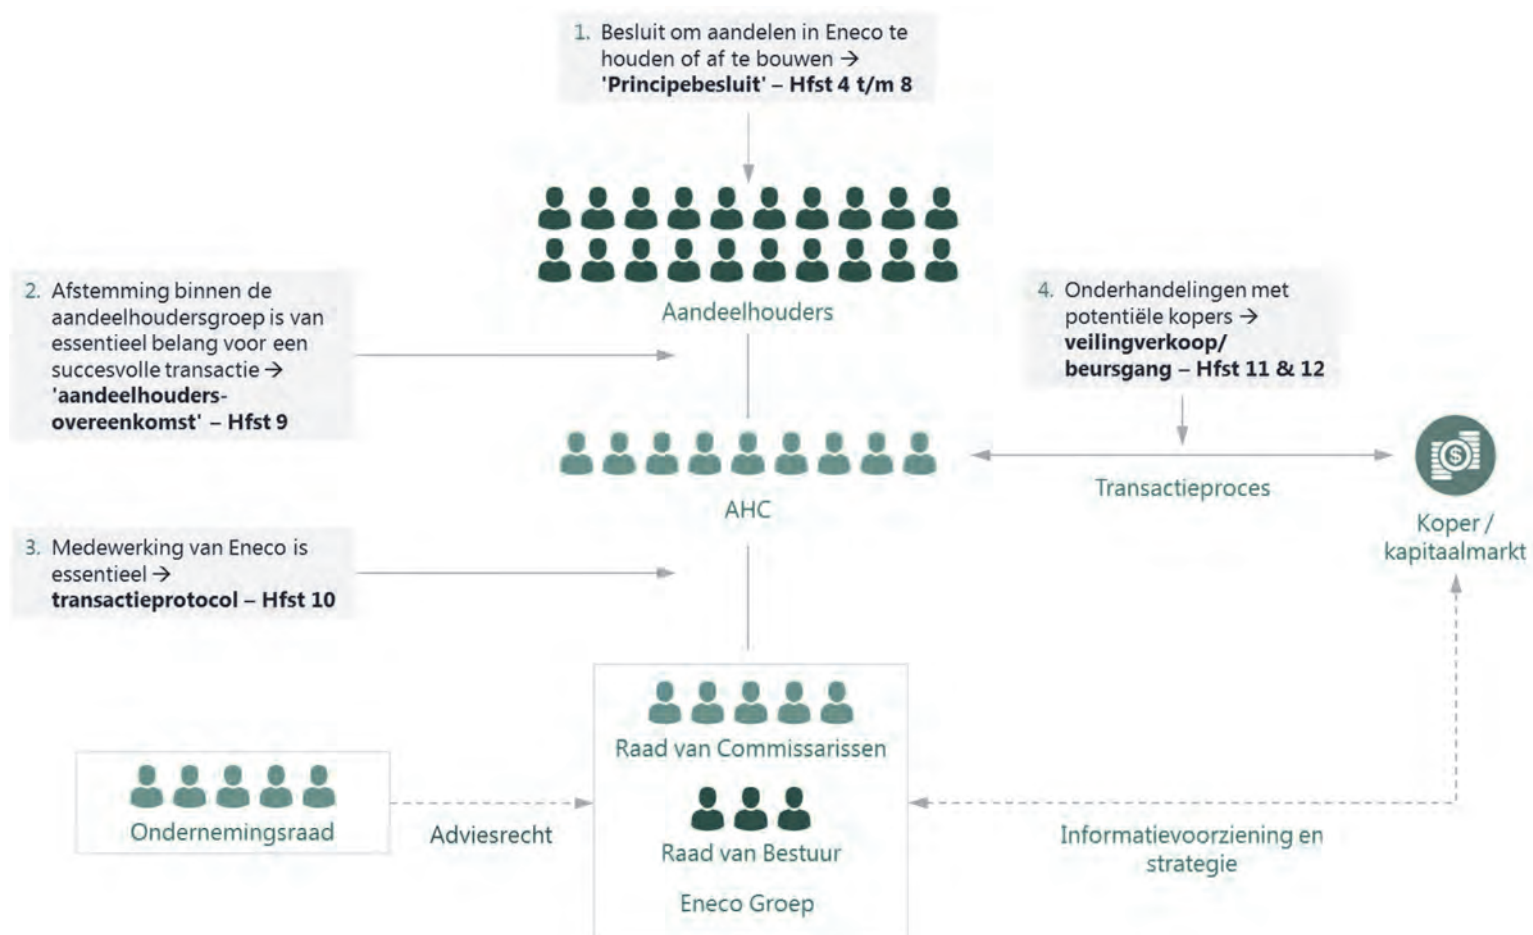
1. Besluit om aandelen in Eneco te houden of af te bouwen → **'Principebesluit' – Hfst 4 t/m 8**

Aandeelhouders

2. Afstemming binnen de aandeelhoudersgroep is van essentieel belang voor een succesvolle transactie → **'aandeelhouders-overeenkomst' – Hfst 9**

4. Onderhandelingen met potentiële kopers → **veilingverkoop/ beursgang – Hfst 11 & 12**

AHC

Transactieproces

Koper / kapitaalmarkt

3. Medewerking van Eneco is essentieel → **transactieprotocol – Hfst 10**

Raad van Commissarissen

Ondernemingsraad

Adviesrecht

Raad van Bestuur

Eneco Groep

Informatievoorziening en strategie